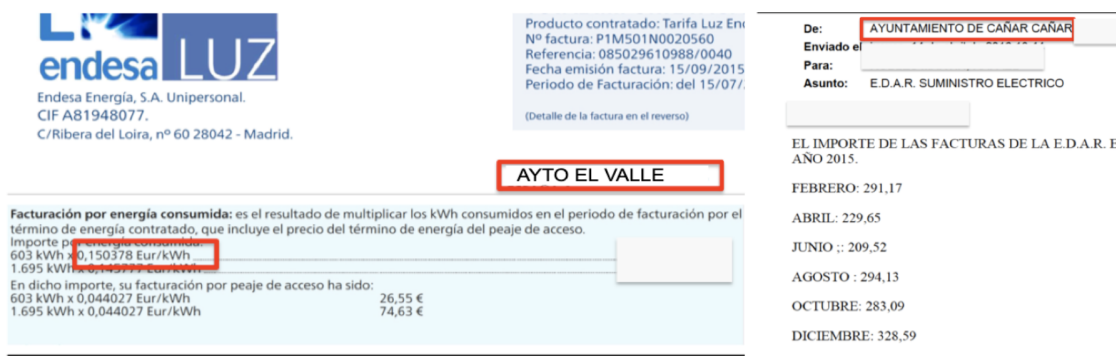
endesa LUZ

Endesa Energía, S.A. Unipersonal.
CIF A81948077.
C/Ribera del Loira, nº 60 28042 - Madrid.

Producto contratado: Tarifa Luz En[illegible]
Nº factura: P1M501N0020560
Referencia: 085029610988/0040
Fecha emisión factura: 15/09/2015
Periodo de Facturación: del 15/07/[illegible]

(Detalle de la factura en el reverso)

AYTO EL VALLE

Facturación por energía consumida: es el resultado de multiplicar los kWh consumidos en el periodo de facturación por el término de energía contratado, que incluye el precio del término de energía del peaje de acceso.
Importe p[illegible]
603 kWh x 0,150378 Eur/kWh
1.695 kWh x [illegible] Eur/kWh
En dicho importe, su facturación por peaje de acceso ha sido:
603 kWh x 0,044027 Eur/kWh 26,55 €
1.695 kWh x 0,044027 Eur/kWh 74,63 €

De: AYUNTAMIENTO DE CAÑAR CAÑAR
Enviado el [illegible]
Para:
Asunto: E.D.A.R. SUMINISTRO ELECTRICO

EL IMPORTE DE LAS FACTURAS DE LA E.D.A.R. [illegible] AÑO 2015.

FEBRERO: 291,17

ABRIL: 229,65

JUNIO ;: 209,52

AGOSTO : 294,13

OCTUBRE: 283,09

DICIEMBRE: 328,59